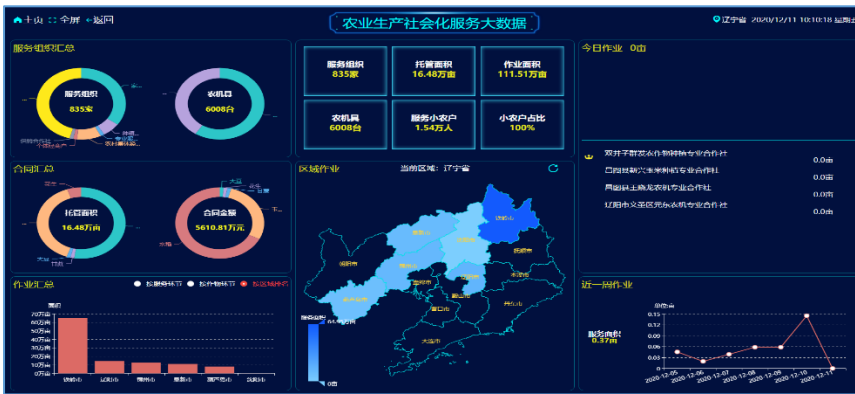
首页 全屏 返回

农业生产社会化服务大数据

辽宁省 2020/12/11 10:10:18 星期五

服务组织汇总

服务组织
835家

农机具
6008台

今日作业 0亩

服务组织
835家

托管面积
16.48万亩

作业面积
111.51万亩

农机具
6008台

服务小农户
1.54万人

小农户占比
100%

合同汇总

托管面积
16.48万亩

合同金额
5610.81万元

区域作业

当前区域：辽宁省

双井子群发农作物种植专业合作社 0.0亩

昌图县新兴家家种植专业合作社 0.0亩

具图县土鹏龙农机专业合作社 0.0亩

辽阳市义至区亮苏农机专业合作社 0.0亩

作业汇总

按服务环节 按作物环节 按区域作业

面积

70万亩
60万亩
50万亩
40万亩
30万亩
20万亩
10万亩
0万亩

铁岭市 沈阳市 锦州市 阜新市 葫芦岛市 抚顺市

服务面积

0亩

近一周作业

单位:亩

服务面积
0.37亩

0.15
0.12
0.09
0.06
0.03
0

2020-12-05 2020-12-06 2020-12-07 2020-12-08 2020-12-09 2020-12-10 2020-12-11